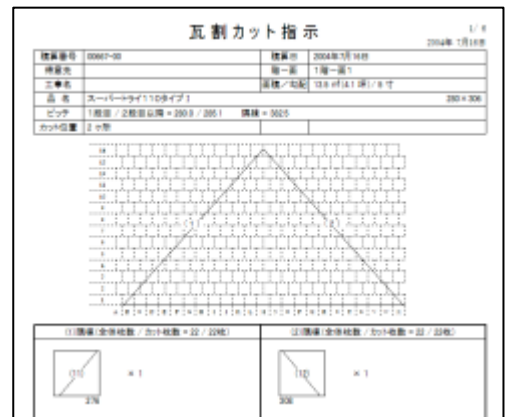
瓦割カット指示

1/4
2004年 7月16日

| 積算番号 | 00607-00 | 積算日 | 2004年7月16日 |
|---|---|---|---|
| 得意先 | | 階→面 | 1階→面1 |
| 工事名 | | 面積／勾配 | 13.6 ㎡(4.1 坪) / 5 寸 |
| 品 名 | スーパートライ110タイプ I | | 280 × 306 |
| ピッチ | 1段目 / 2段目以降 = 280.0 / 265.1　隅棟 = 5625 | | |
| カット位置 | 2 ヶ所 | | |

(1)隅棟(全体枚数 / カット枚数 = 22 / 22枚)

(11)

× 1

276

(2)隅棟(全体枚数 / カット枚数 = 22 / 22枚)

(12)

× 1

306